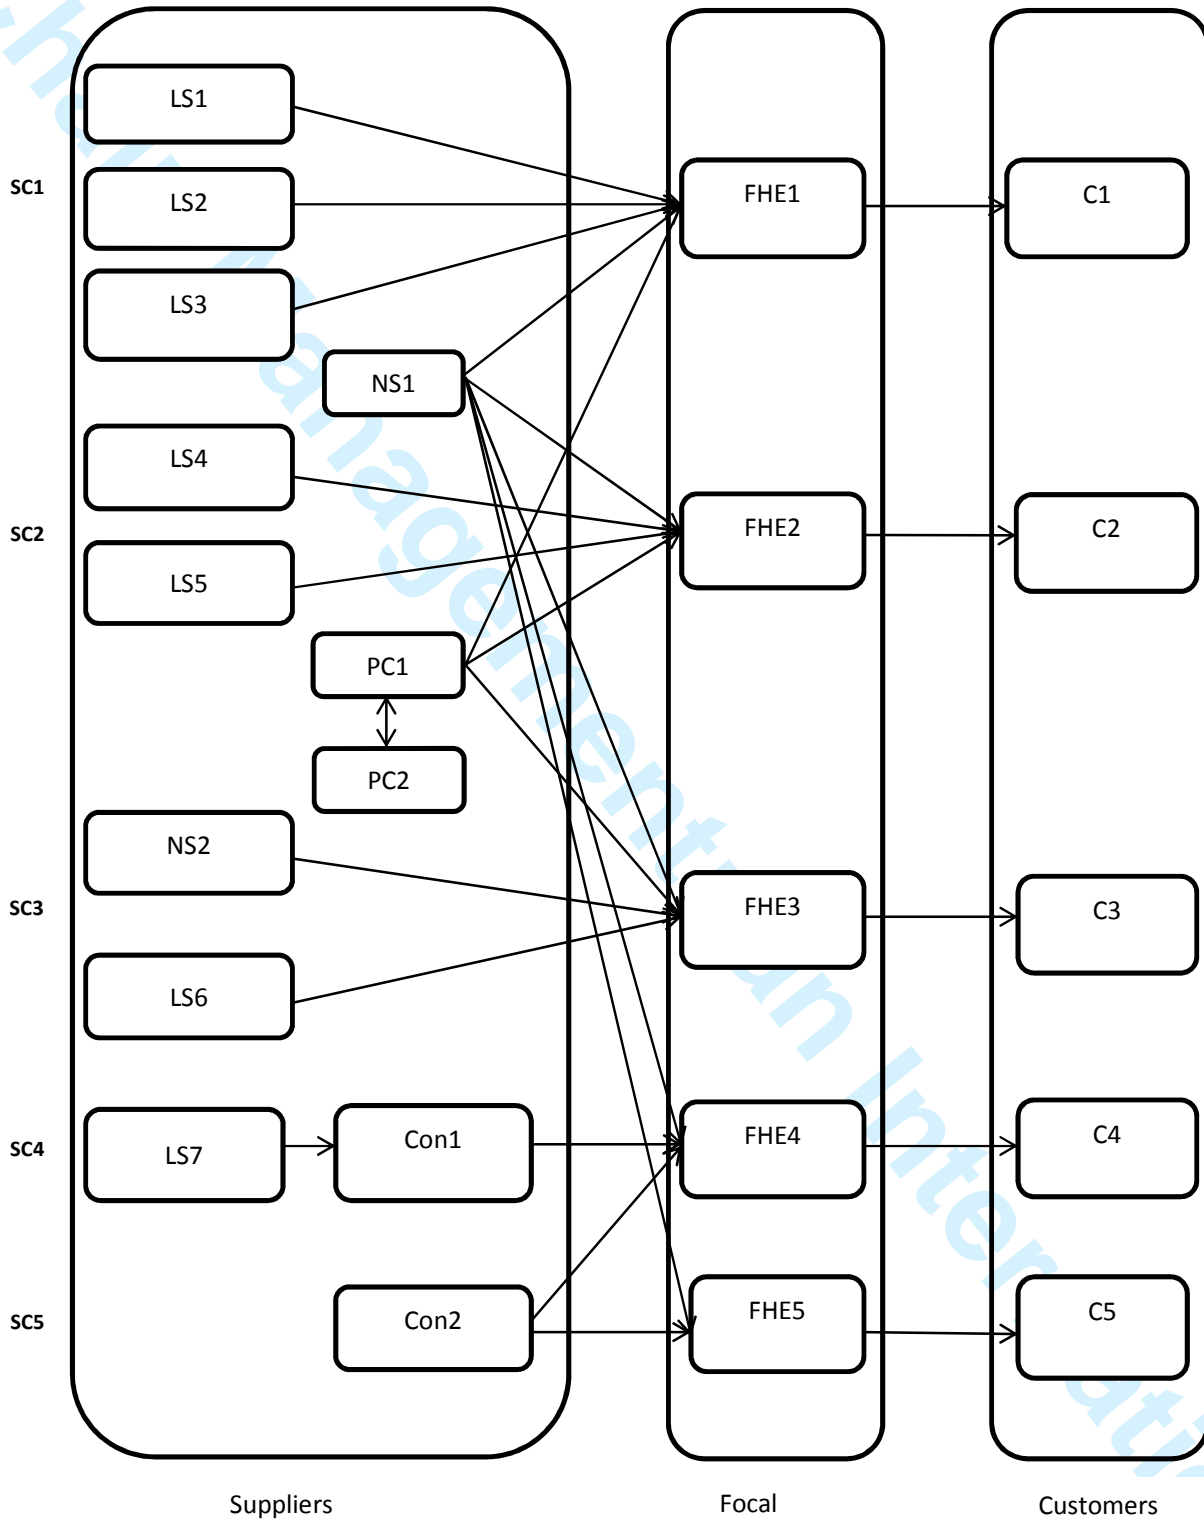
LS1

SC1

LS2

FHE1

C1

LS3

NS1

LS4

SC2

FHE2

C2

LS5

PC1

PC2

NS2

SC3

FHE3

C3

LS6

SC4

LS7

Con1

FHE4

C4

SC5

Con2

FHE5

C5

Suppliers

Focal

Customers

chain Management International